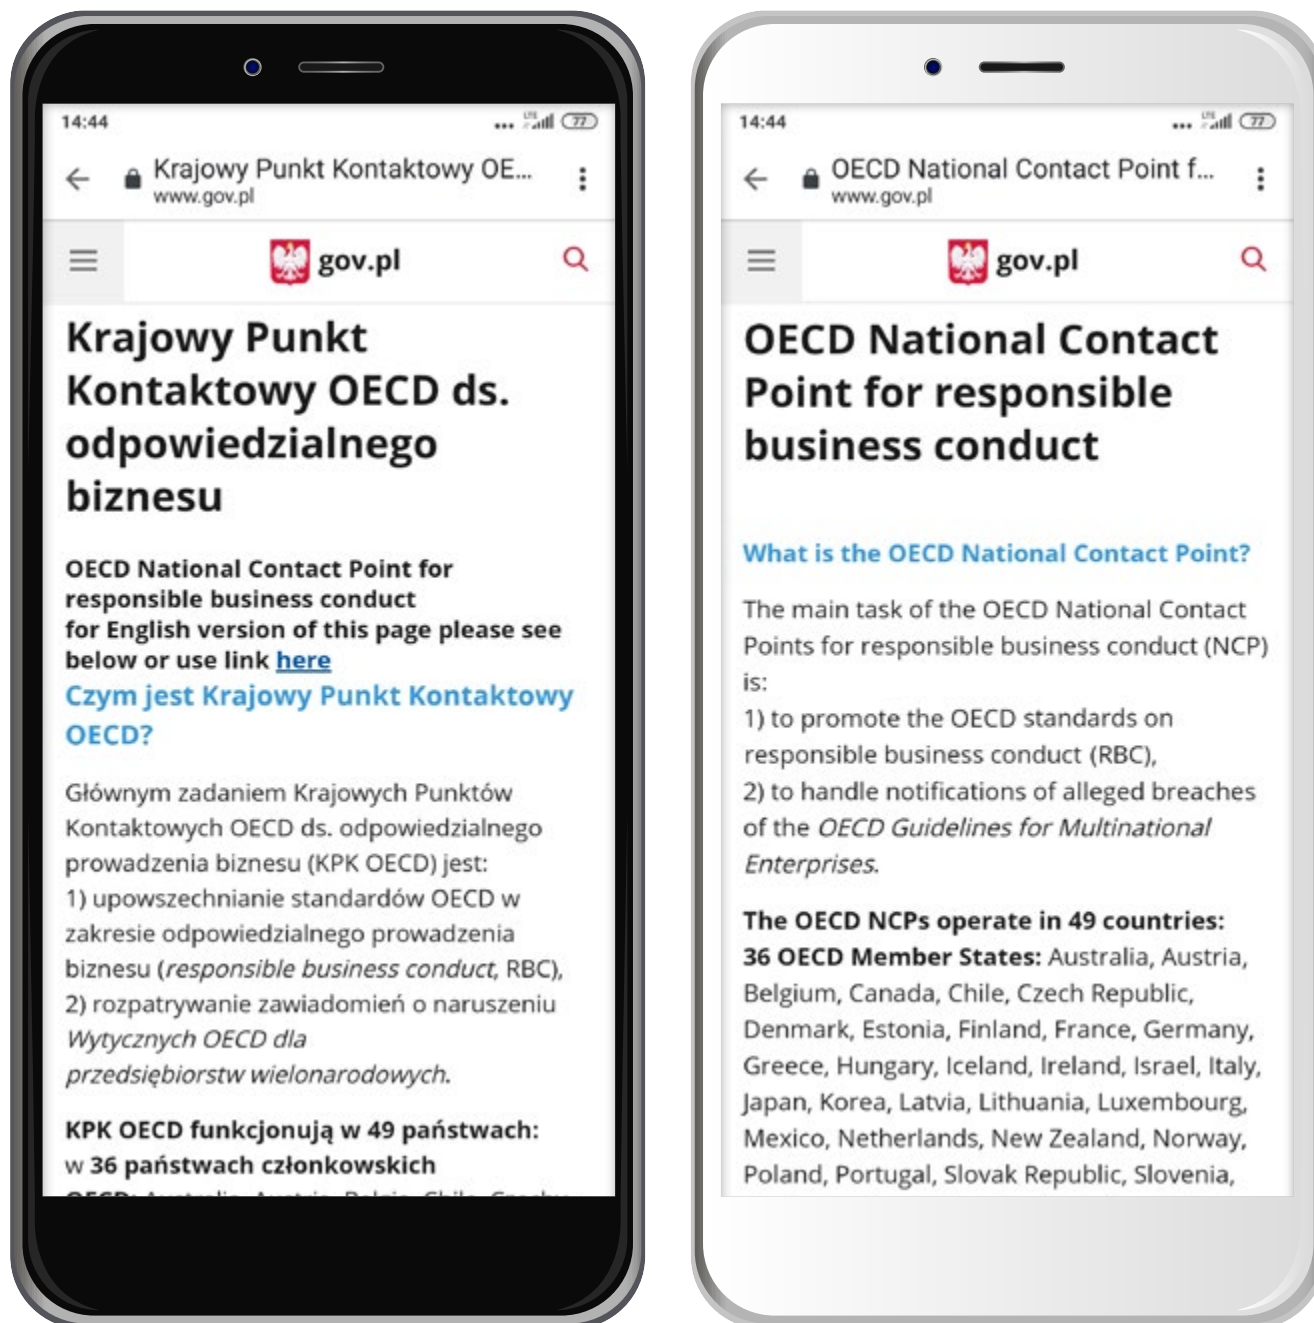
14:44

77

Krajowy Punkt Kontaktowy OE...
www.gov.pl

gov.pl

Krajowy Punkt Kontaktowy OECD ds. odpowiedzialnego biznesu

OECD National Contact Point for responsible business conduct
for English version of this page please see below or use link here

Czym jest Krajowy Punkt Kontaktowy OECD?

Głównym zadaniem Krajowych Punktów Kontaktowych OECD ds. odpowiedzialnego prowadzenia biznesu (KPK OECD) jest:
1) upowszechnianie standardów OECD w zakresie odpowiedzialnego prowadzenia biznesu (*responsible business conduct*, RBC),
2) rozpatrywanie zawiadomień o naruszeniu *Wytycznych OECD dla przedsiębiorstw wielonarodowych*.

KPK OECD funkcjonują w 49 państwach:
w 36 państwach członkowskich
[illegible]

14:44

77

OECD National Contact Point f...
www.gov.pl

gov.pl

OECD National Contact Point for responsible business conduct

What is the OECD National Contact Point?

The main task of the OECD National Contact Points for responsible business conduct (NCP) is:
1) to promote the OECD standards on responsible business conduct (RBC),
2) to handle notifications of alleged breaches of the *OECD Guidelines for Multinational Enterprises*.

The OECD NCPs operate in 49 countries:
36 OECD Member States: Australia, Austria, Belgium, Canada, Chile, Czech Republic, Denmark, Estonia, Finland, France, Germany, Greece, Hungary, Iceland, Ireland, Israel, Italy, Japan, Korea, Latvia, Lithuania, Luxembourg, Mexico, Netherlands, New Zealand, Norway, Poland, Portugal, Slovak Republic, Slovenia,